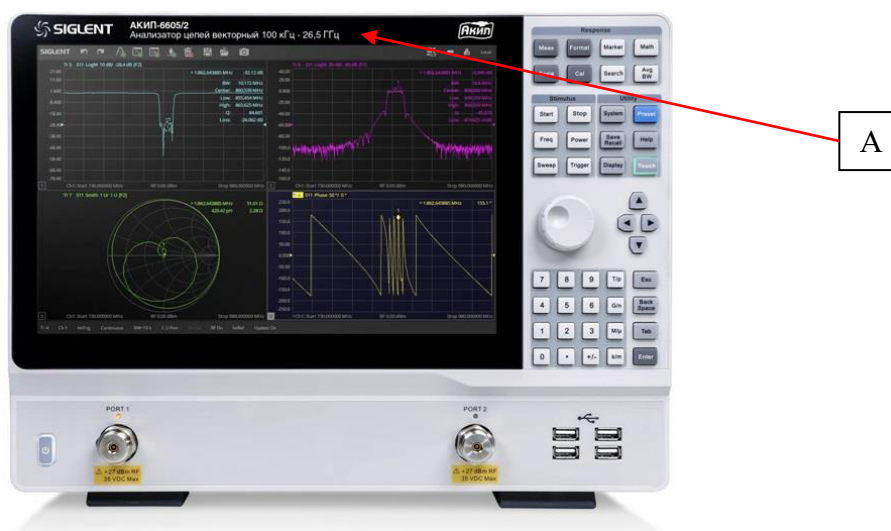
SIGLENT АКИП-6605/2
Анализатор цепей векторный 100 кГц - 26,5 ГГц
Акип

A

Response
Meas Format Marker Math
Cal Search Avg BW
Stimulus Utility
Start Stop System Preset
Freq Power Save Recall Help
Sweep Trigger Display Touch

7 8 9 T/p Esc
4 5 6 G/n Back Space
1 2 3 M/μ Tab
0 . +/- k/m Enter

PORT 1
PORT 2
+27 dBm RF 35 VDC Max
+27 dBm RF 35 VDC Max